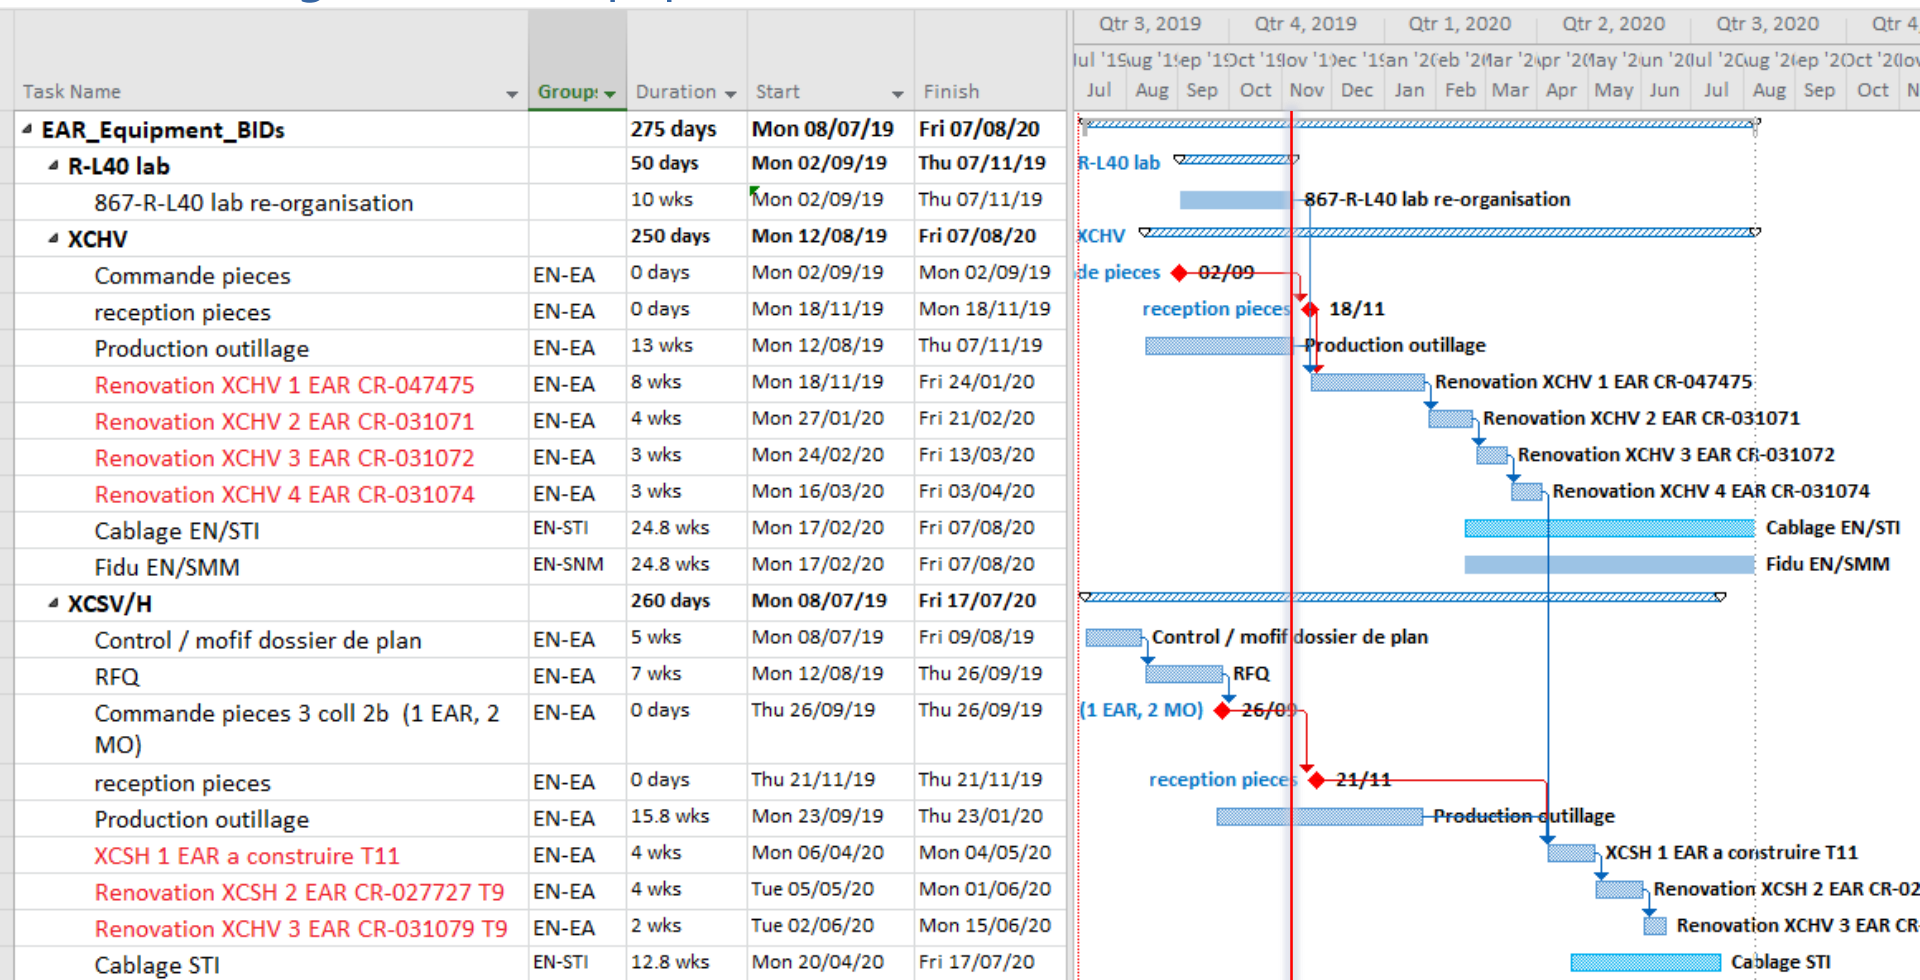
| Task Name | Group | Duration | Start | Finish |
|---|---|---|---|---|
| EAR_Equipment_BIDs | | 275 days | Mon 08/07/19 | Fri 07/08/20 |
| R-L40 lab | | 50 days | Mon 02/09/19 | Thu 07/11/19 |
| 867-R-L40 lab re-organisation | | 10 wks | Mon 02/09/19 | Thu 07/11/19 |
| XCHV | | 250 days | Mon 12/08/19 | Fri 07/08/20 |
| Commande pieces | EN-EA | 0 days | Mon 02/09/19 | Mon 02/09/19 |
| reception pieces | EN-EA | 0 days | Mon 18/11/19 | Mon 18/11/19 |
| Production outillage | EN-EA | 13 wks | Mon 12/08/19 | Thu 07/11/19 |
| Renovation XCHV 1 EAR CR-047475 | EN-EA | 8 wks | Mon 18/11/19 | Fri 24/01/20 |
| Renovation XCHV 2 EAR CR-031071 | EN-EA | 4 wks | Mon 27/01/20 | Fri 21/02/20 |
| Renovation XCHV 3 EAR CR-031072 | EN-EA | 3 wks | Mon 24/02/20 | Fri 13/03/20 |
| Renovation XCHV 4 EAR CR-031074 | EN-EA | 3 wks | Mon 16/03/20 | Fri 03/04/20 |
| Cablage EN/STI | EN-STI | 24.8 wks | Mon 17/02/20 | Fri 07/08/20 |
| Fidu EN/SMM | EN-SNM | 24.8 wks | Mon 17/02/20 | Fri 07/08/20 |
| XCSV/H | | 260 days | Mon 08/07/19 | Fri 17/07/20 |
| Control / mofif dossier de plan | EN-EA | 5 wks | Mon 08/07/19 | Fri 09/08/19 |
| RFQ | EN-EA | 7 wks | Mon 12/08/19 | Thu 26/09/19 |
| Commande pieces 3 coll 2b (1 EAR, 2 MO) | EN-EA | 0 days | Thu 26/09/19 | Thu 26/09/19 |
| reception pieces | EN-EA | 0 days | Thu 21/11/19 | Thu 21/11/19 |
| Production outillage | EN-EA | 15.8 wks | Mon 23/09/19 | Thu 23/01/20 |
| XCSH 1 EAR a construire T11 | EN-EA | 4 wks | Mon 06/04/20 | Mon 04/05/20 |
| Renovation XCSH 2 EAR CR-027727 T9 | EN-EA | 4 wks | Tue 05/05/20 | Mon 01/06/20 |
| Renovation XCHV 3 EAR CR-031079 T9 | EN-EA | 2 wks | Tue 02/06/20 | Mon 15/06/20 |
| Cablage STI | EN-STI | 12.8 wks | Mon 20/04/20 | Fri 17/07/20 |

Qtr 3, 2019 Qtr 4, 2019 Qtr 1, 2020 Qtr 2, 2020 Qtr 3, 2020 Qtr 4
Jul '19 Aug '19 Sep '19 Oct '19 Nov '19 Dec '19 Jan '20 Feb '20 Mar '20 Apr '20 May '20 Jun '20 Jul '20 Aug '20 Sep '20 Oct '20 Nov
Jul Aug Sep Oct Nov Dec Jan Feb Mar Apr May Jun Jul Aug Sep Oct N

R-L40 lab
867-R-L40 lab re-organisation
XCHV
de pieces 02/09
reception pieces 18/11
Production outillage
Renovation XCHV 1 EAR CR-047475
Renovation XCHV 2 EAR CR-031071
Renovation XCHV 3 EAR CR-031072
Renovation XCHV 4 EAR CR-031074
Cablage EN/STI
Fidu EN/SMM
Control / mofif dossier de plan
RFQ
(1 EAR, 2 MO) 26/09
reception pieces 21/11
Production outillage
XCSH 1 EAR a construire T11
Renovation XCSH 2 EAR CR-02
Renovation XCHV 3 EAR CR
Cablage STI